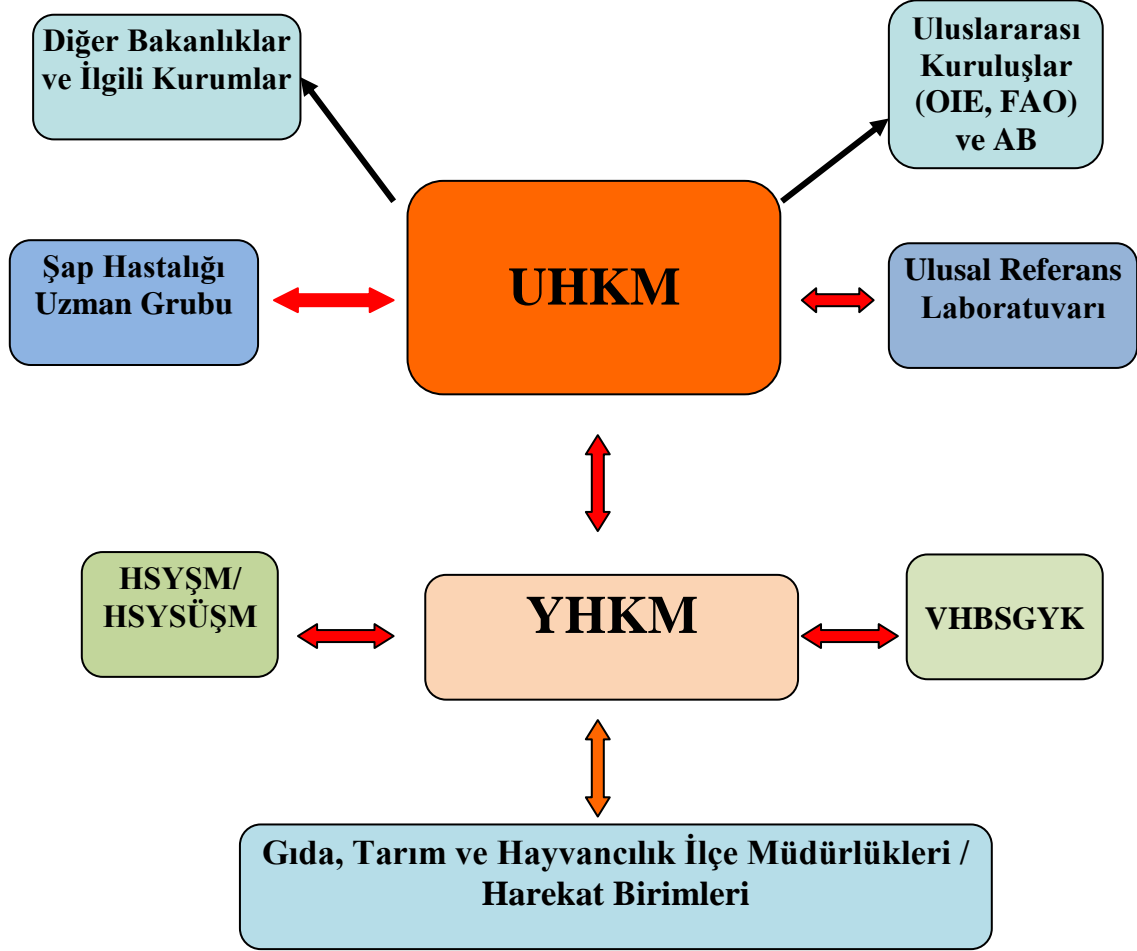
Diğer Bakanlıklar ve İlgili Kurumlar

Uluslararası Kuruluşlar (OIE, FAO) ve AB

Şap Hastalığı Uzman Grubu

UHKM

Ulusal Referans Laboratuvarı

HSYŞM/ HSYSÜŞM

YHKM

VHBSGYK

Gıda, Tarım ve Hayvancılık İlçe Müdürlükleri / Harekat Birimleri